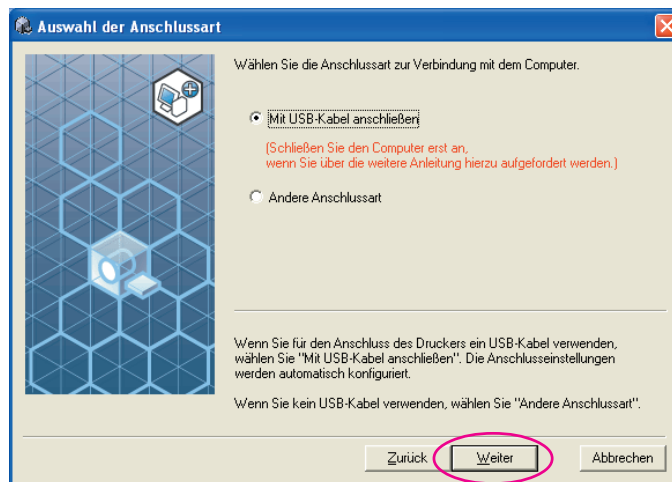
Auswahl der Anschlussart

Wählen Sie die Anschlussart zur Verbindung mit dem Computer.

Mit USB-Kabel anschließen

(Schließen Sie den Computer erst an, wenn Sie über die weitere Anleitung hierzu aufgefordert werden.)

Andere Anschlussart

Wenn Sie für den Anschluss des Druckers ein USB-Kabel verwenden, wählen Sie "Mit USB-Kabel anschließen". Die Anschlusseinstellungen werden automatisch konfiguriert.

Wenn Sie kein USB-Kabel verwenden, wählen Sie "Andere Anschlussart".

Zurück

Weiter

Abbrechen